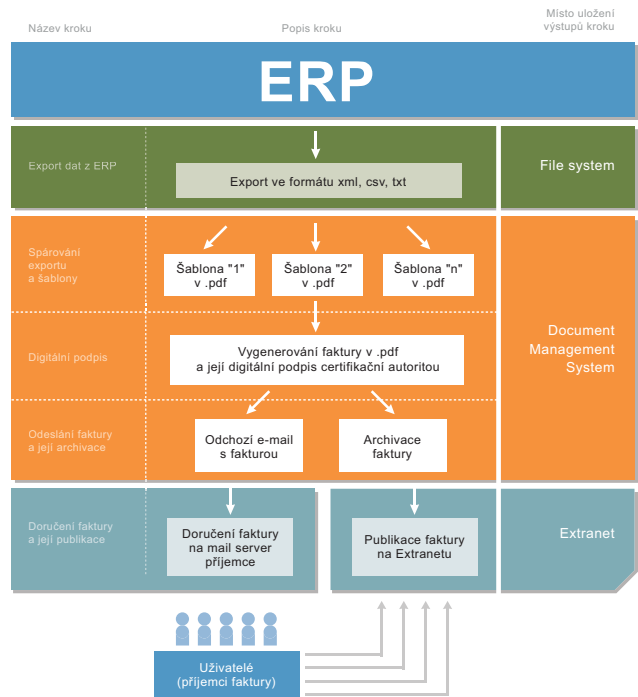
Název kroku

Popis kroku

Místo uložení výstupů kroku

ERP

Export dat z ERP

Export ve formátu xml, csv, txt

File system

Spárování exportu a šablony

Šablona "1" v .pdf

Šablona "2" v .pdf

Šablona "n" v .pdf

Digitální podpis

Vygenerování faktury v .pdf a její digitální podpis certifikační autoritou

Document Management System

Odeslání faktury a její archivace

Odchozí e-mail s fakturou

Archivace faktury

Doručení faktury a její publikace

Doručení faktury na mail server příjemce

Publikace faktury na Extranetu

Extranet

Uživatelé (příjemci faktury)